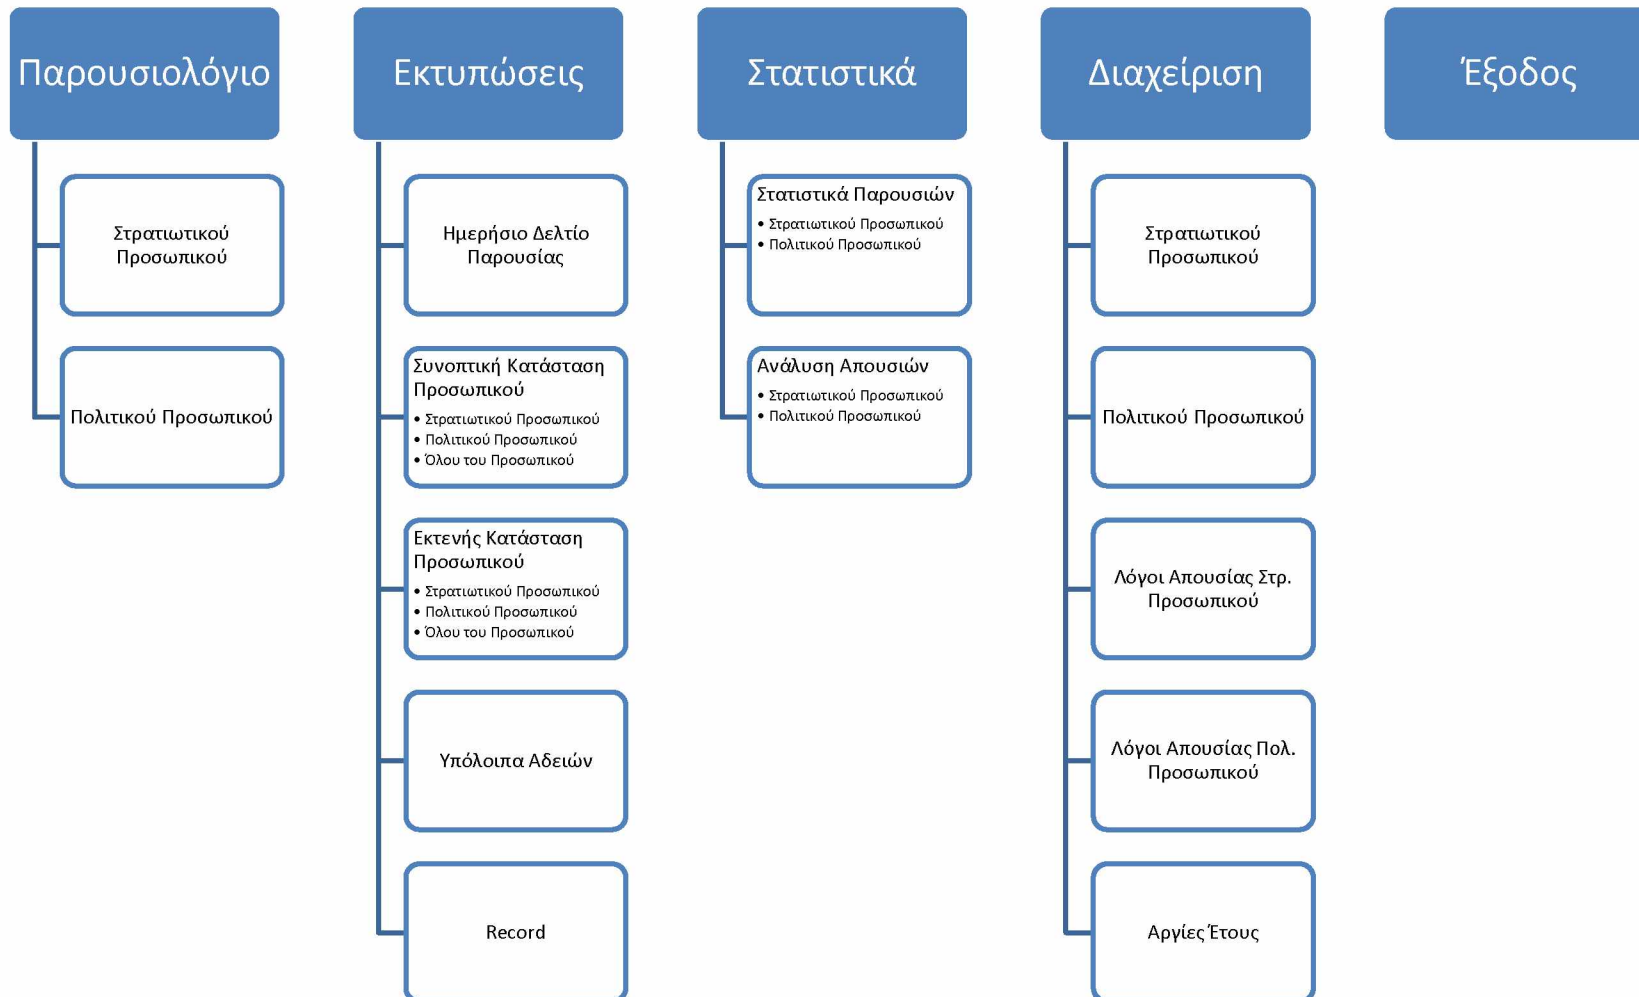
Παρουσιολόγιο

Στρατιωτικού Προσωπικού

Πολιτικού Προσωπικού

Εκτυπώσεις

Ημερήσιο Δελτίο Παρουσίας

Συνοπτική Κατάσταση Προσωπικού
• Στρατιωτικού Προσωπικού
• Πολιτικού Προσωπικού
• Όλου του Προσωπικού

Εκτενής Κατάσταση Προσωπικού
• Στρατιωτικού Προσωπικού
• Πολιτικού Προσωπικού
• Όλου του Προσωπικού

Υπόλοιπα Αδειών

Record

Στατιστικά

Στατιστικά Παρουσιών
• Στρατιωτικού Προσωπικού
• Πολιτικού Προσωπικού

Ανάλυση Απουσιών
• Στρατιωτικού Προσωπικού
• Πολιτικού Προσωπικού

Διαχείριση

Στρατιωτικού Προσωπικού

Πολιτικού Προσωπικού

Λόγοι Απουσίας Στρ. Προσωπικού

Λόγοι Απουσίας Πολ. Προσωπικού

Αργίες Έτους

Έξοδος